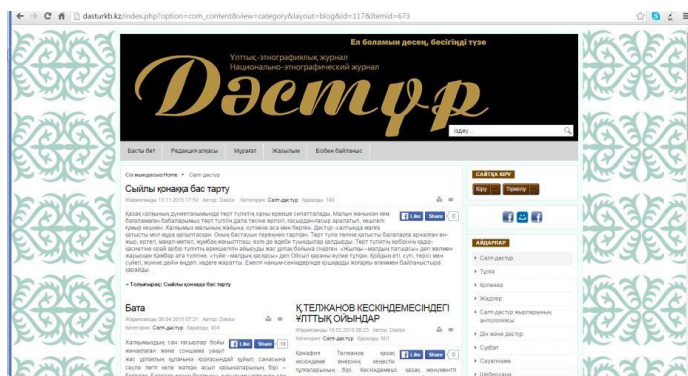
dasturkb.kz/index.php?option=com_content&view=category&layout=blog&id=117&Itemid=673

Ел боламын десең, бесігіңді түзе

Ұлттық-этнографиялық журнал
Национально-этнографический журнал

Дәстүр

іздеу...

Басты бет | Редакция алқасы | Мұрағат | Жазылым | Бізбен байланыс

Сіз мұндасыз:Home ▸ Салт-дәстүр

Сыйлы қонаққа бас тарту

Жарияланды 13.11.2015 17:59 Автор: Dastur Категория: Салт-дәстүр Қаралды: 140

Like Share 0

Қазақ халқының дүниетанымында төрт түлікте орны ерекше саналатынды. Малын жанына ақ ет балаларынан бабаларынан тоғыз түлікте дала түсінікте сұраған, тасыған таса арахаты, ақылы ... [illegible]

→ Толығырақ: Сыйлы қонаққа бас тарту

Бата

Жарияланды 06.04.2015 07:21 Автор: Dastur
Категория: Салт-дәстүр Қаралды: 404

Like Share 19

Қ.ТЕЛЖАНОВ КЕСКІНДЕМЕСІНДЕГІ ҰЛТТЫҚ ОЙЫНДАР

Жарияланды 19.02.2015 08:23 Автор: Dastur
Категория: Салт-дәстүр Қаралды: 601

Like Share 0

САЙТҚА КІРУ
Кіру | Тіркелу

АЙДАРЛАР
▸ Салт-дәстүр
▸ Тұлға
▸ Қолөнер
▸ Жәдігер
▸ Салт-дәстүр жырларының антологиясы
▸ Дін және дәстүр
▸ Сұхбат
▸ Сауалнама
▸ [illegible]